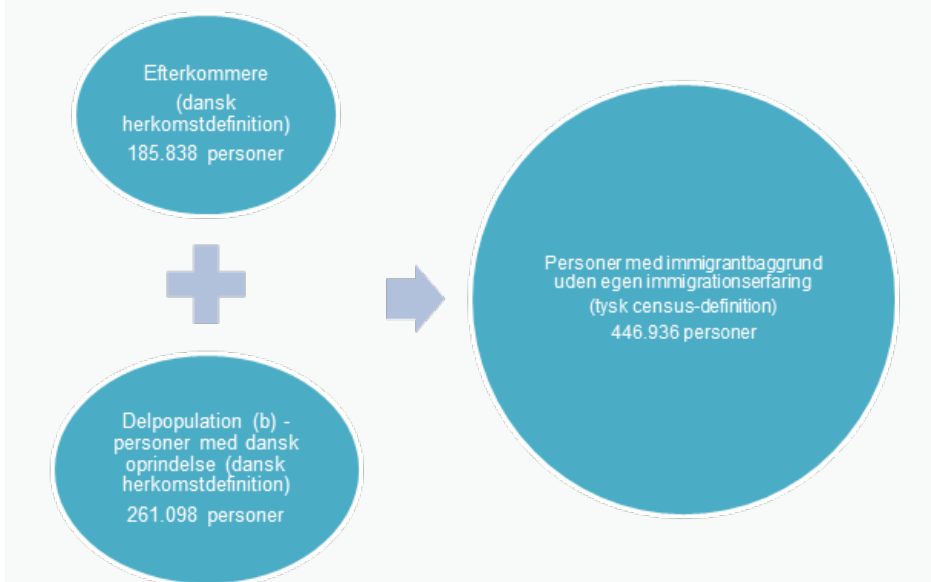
Efterkommere
(dansk herkomstdefinition)
185.838 personer

Delpopulation (b) - personer med dansk oprindelse (dansk herkomstdefinition)
261.098 personer

Personer med immigrantbaggrund uden egen immigrationserfaring
(tysk census-definition)
446.936 personer